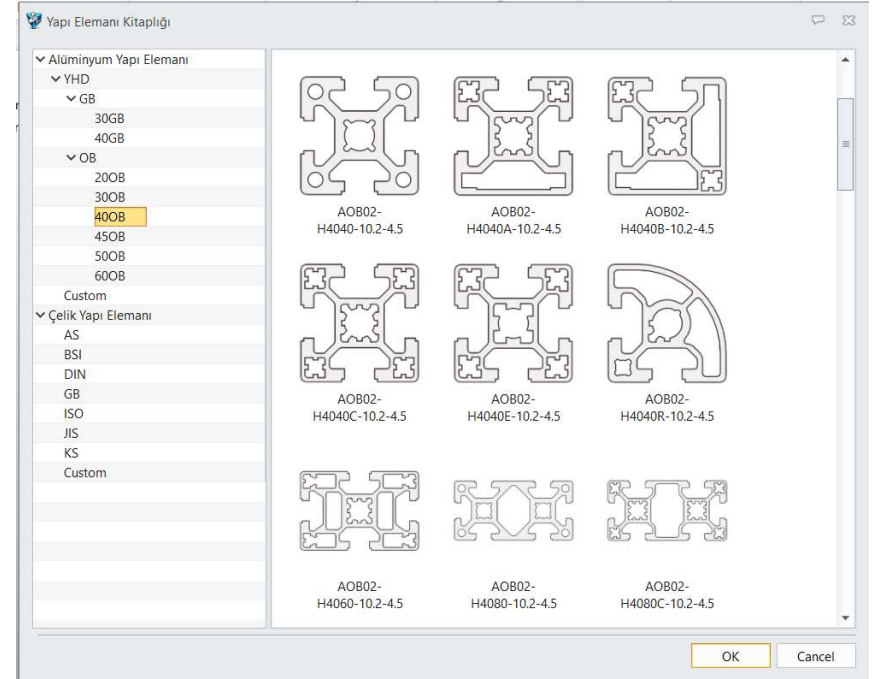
Yapı Elemanı Kitaplığı

Alüminyum Yapı Elemanı
YHD
GB
30GB
40GB
OB
20OB
30OB
40OB
45OB
50OB
60OB
Custom
Çelik Yapı Elemanı
AS
BSI
DIN
GB
ISO
JIS
KS
Custom

AOB02-H4040-10.2-4.5
AOB02-H4040A-10.2-4.5
AOB02-H4040B-10.2-4.5
AOB02-H4040C-10.2-4.5
AOB02-H4040E-10.2-4.5
AOB02-H4040R-10.2-4.5
AOB02-H4060-10.2-4.5
AOB02-H4080-10.2-4.5
AOB02-H4080C-10.2-4.5

OK
Cancel